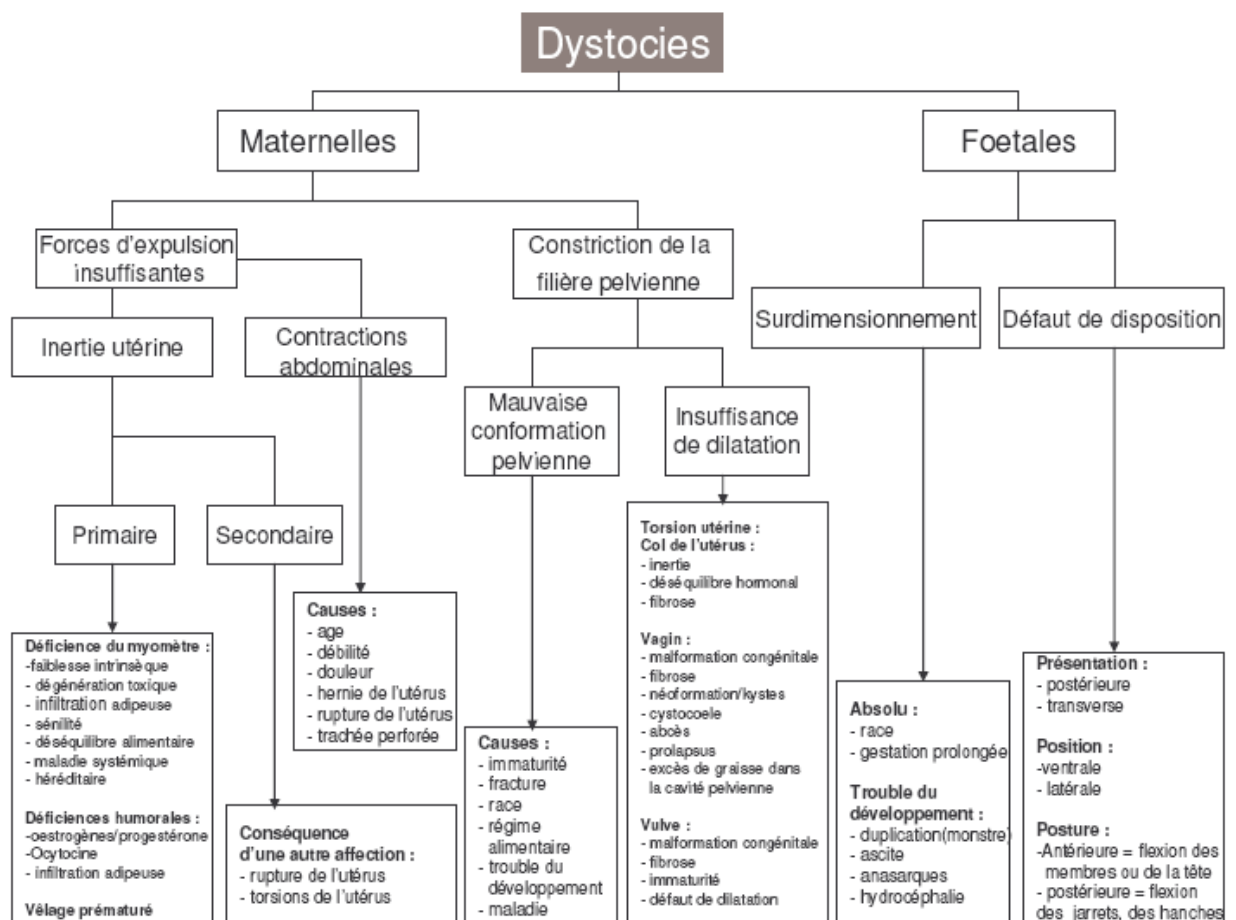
Dystocies

Maternelles

Foetales

Forces d'expulsion insuffisantes

Constriction de la filière pelvienne

Surdimensionnement

Défaut de disposition

Inertie utérine

Contractions abdominales

Mauvaise conformation pelvienne

Insuffisance de dilatation

Primaire

Secondaire

Déficience du myomètre :
-faiblesse intrinsèque
- dégénération toxique
- infiltration adipeuse
- sénilité
- déséquilibre alimentaire
- maladie systémique
- héréditaire

Déficiences humorales :
-oestrogènes/progestérone
-Ocytocine
- infiltration adipeuse

Vêlage prématuré

Conséquence d'une autre affection :
- rupture de l'utérus
- torsions de l'utérus

Causes :
- age
- débilité
- douleur
- hernie de l'utérus
- rupture de l'utérus
- trachée perforée

Causes :
- immaturité
- fracture
- race
- régime alimentaire
- trouble du développement
- maladie

Torsion utérine :
Col de l'utérus :
- inertie
- déséquilibre hormonal
- fibrose

Vagin :
- malformation congénitale
- fibrose
- néoformation/kystes
- cystocoele
- abcès
- prolapsus
- excès de graisse dans la cavité pelvienne

Vulve :
- malformation congénitale
- fibrose
- immaturité
- défaut de dilatation

Absolu :
- race
- gestation prolongée

Trouble du développement :
- duplication(monstre)
- ascite
- anasarques
- hydrocéphalie

Présentation :
- postérieure
- transverse

Position :
-ventrale
- latérale

Posture :
-Antérieure = flexion des membres ou de la tête
- postérieure = flexion des jarrets, des hanches